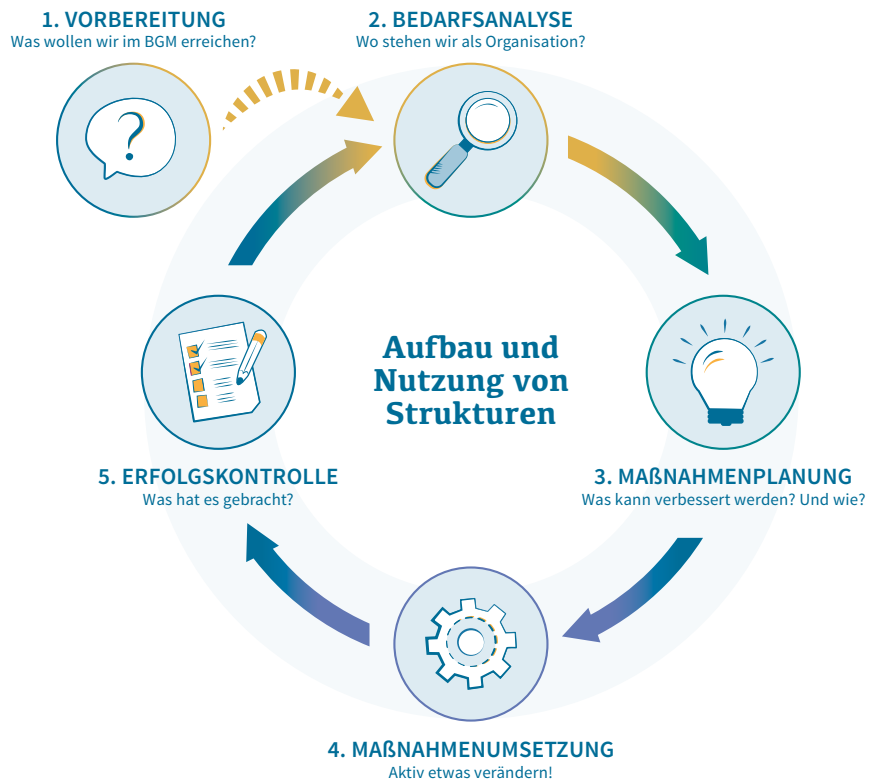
1. VORBEREITUNG
Was wollen wir im BGM erreichen?

2. BEDARFSANALYSE
Wo stehen wir als Organisation?

Aufbau und Nutzung von Strukturen

3. MAẞNAHMENPLANUNG
Was kann verbessert werden? Und wie?

4. MAẞNAHMENUMSETZUNG
Aktiv etwas verändern!

5. ERFOLGSKONTROLLE
Was hat es gebracht?